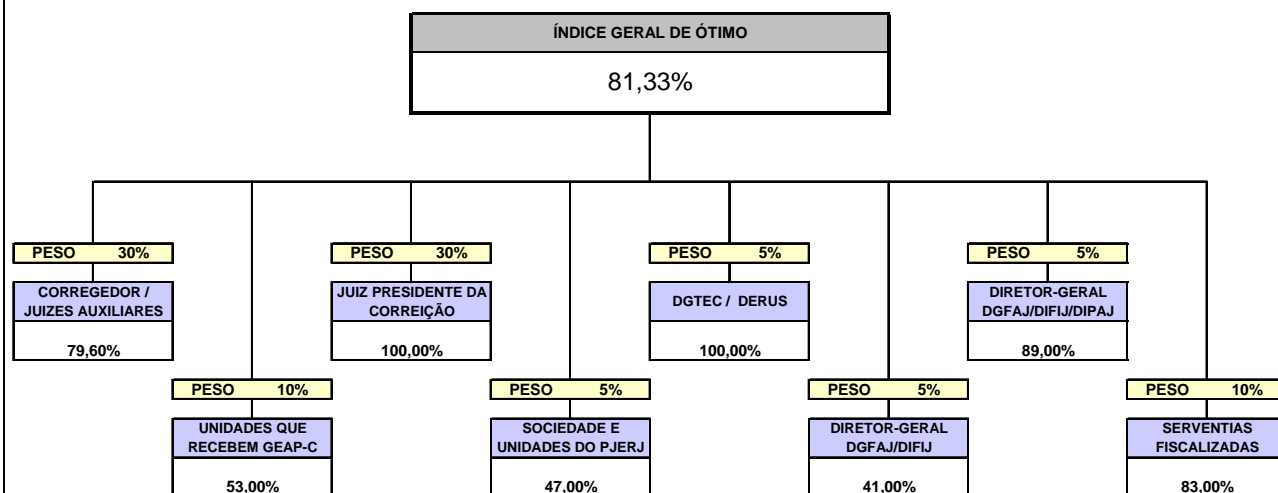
ÍNDICE GERAL DE ÓTIMO

81,33%

PESO 30%
CORREGEDOR / JUIZES AUXILIARES
79,60%

PESO 30%
JUIZ PRESIDENTE DA CORREIÇÃO
100,00%

PESO 5%
DGTEC / DERUS
100,00%

PESO 5%
DIRETOR-GERAL DGFAJ/DIFIJ/DIPAJ
89,00%

PESO 10%
UNIDADES QUE RECEBEM GEAP-C
53,00%

PESO 5%
SOCIEDADE E UNIDADES DO PJERJ
47,00%

PESO 5%
DIRETOR-GERAL DGFAJ/DIFIJ
41,00%

PESO 10%
SERVENTIAS FISCALIZADAS
83,00%